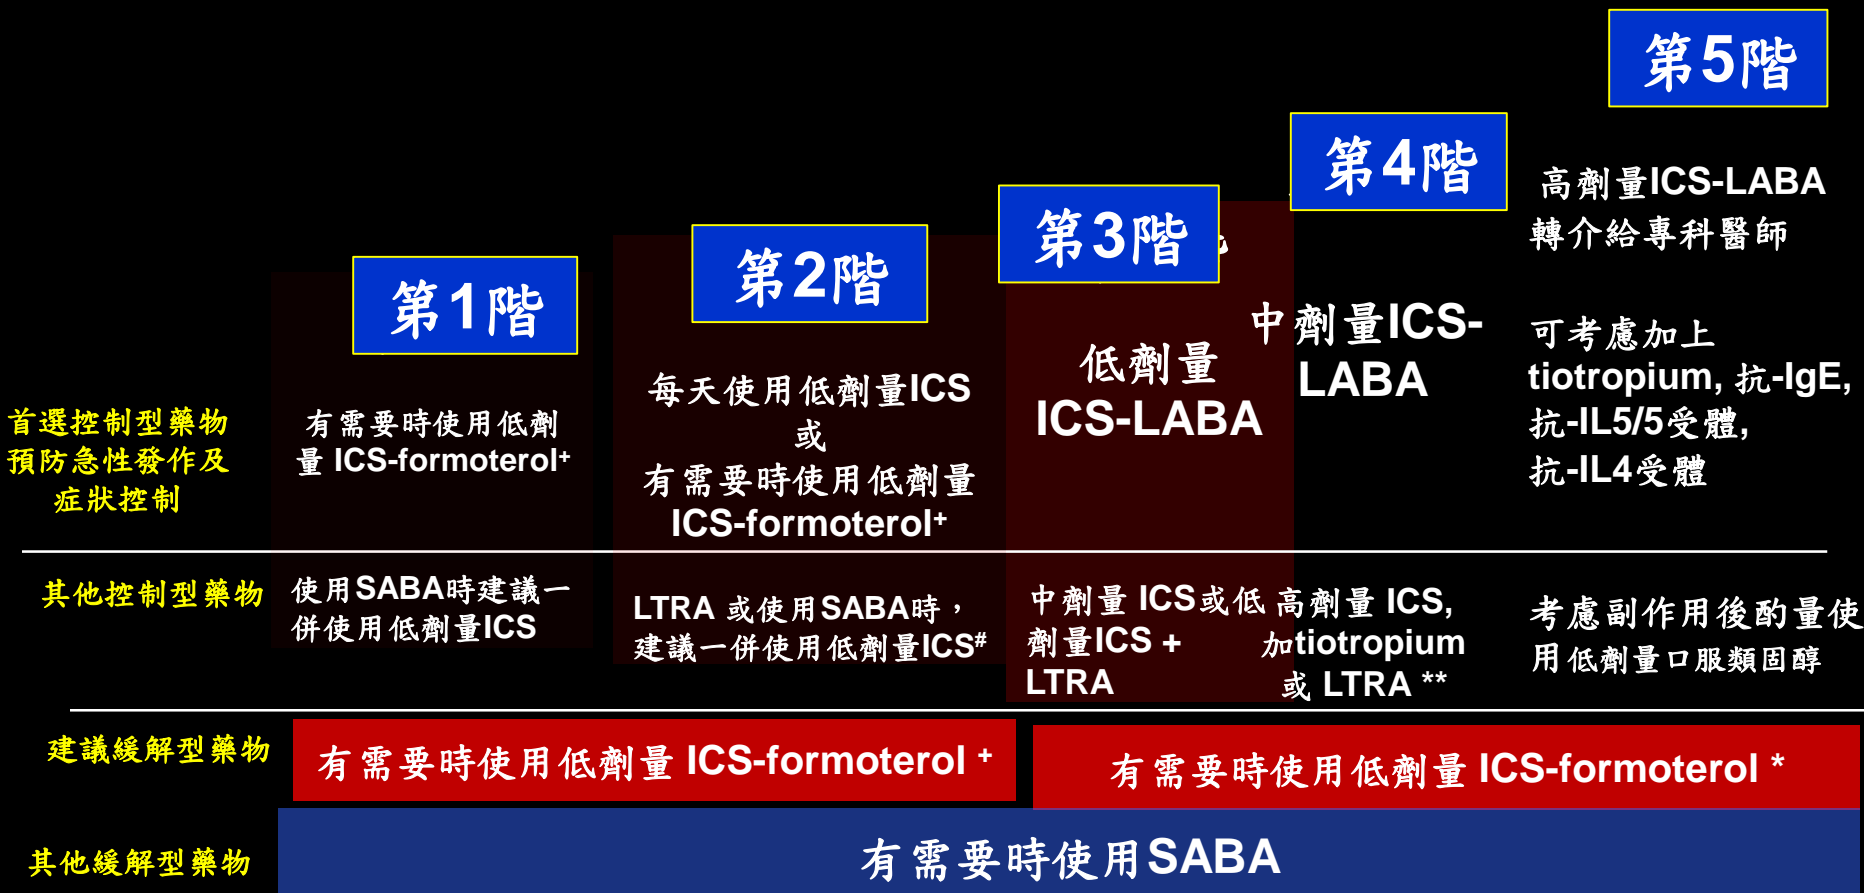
第1階

第2階

第3階

第4階

第5階

首選控制型藥物預防急性發作及症狀控制

有需要時使用低劑量 ICS-formoterol⁺

每天使用低劑量ICS
或
有需要時使用低劑量ICS-formoterol⁺

低劑量ICS-LABA

中劑量ICS-LABA

高劑量ICS-LABA
轉介給專科醫師

可考慮加上 tiotropium, 抗-IgE, 抗-IL5/5受體, 抗-IL4受體

其他控制型藥物

使用SABA時建議一併使用低劑量ICS

LTRA 或使用SABA時，建議一併使用低劑量ICS#

中劑量 ICS或低劑量ICS + LTRA

高劑量 ICS, 加tiotropium 或 LTRA **

考慮副作用後酌量使用低劑量口服類固醇

建議緩解型藥物

有需要時使用低劑量 ICS-formoterol ⁺

有需要時使用低劑量 ICS-formoterol *

其他緩解型藥物

有需要時使用SABA